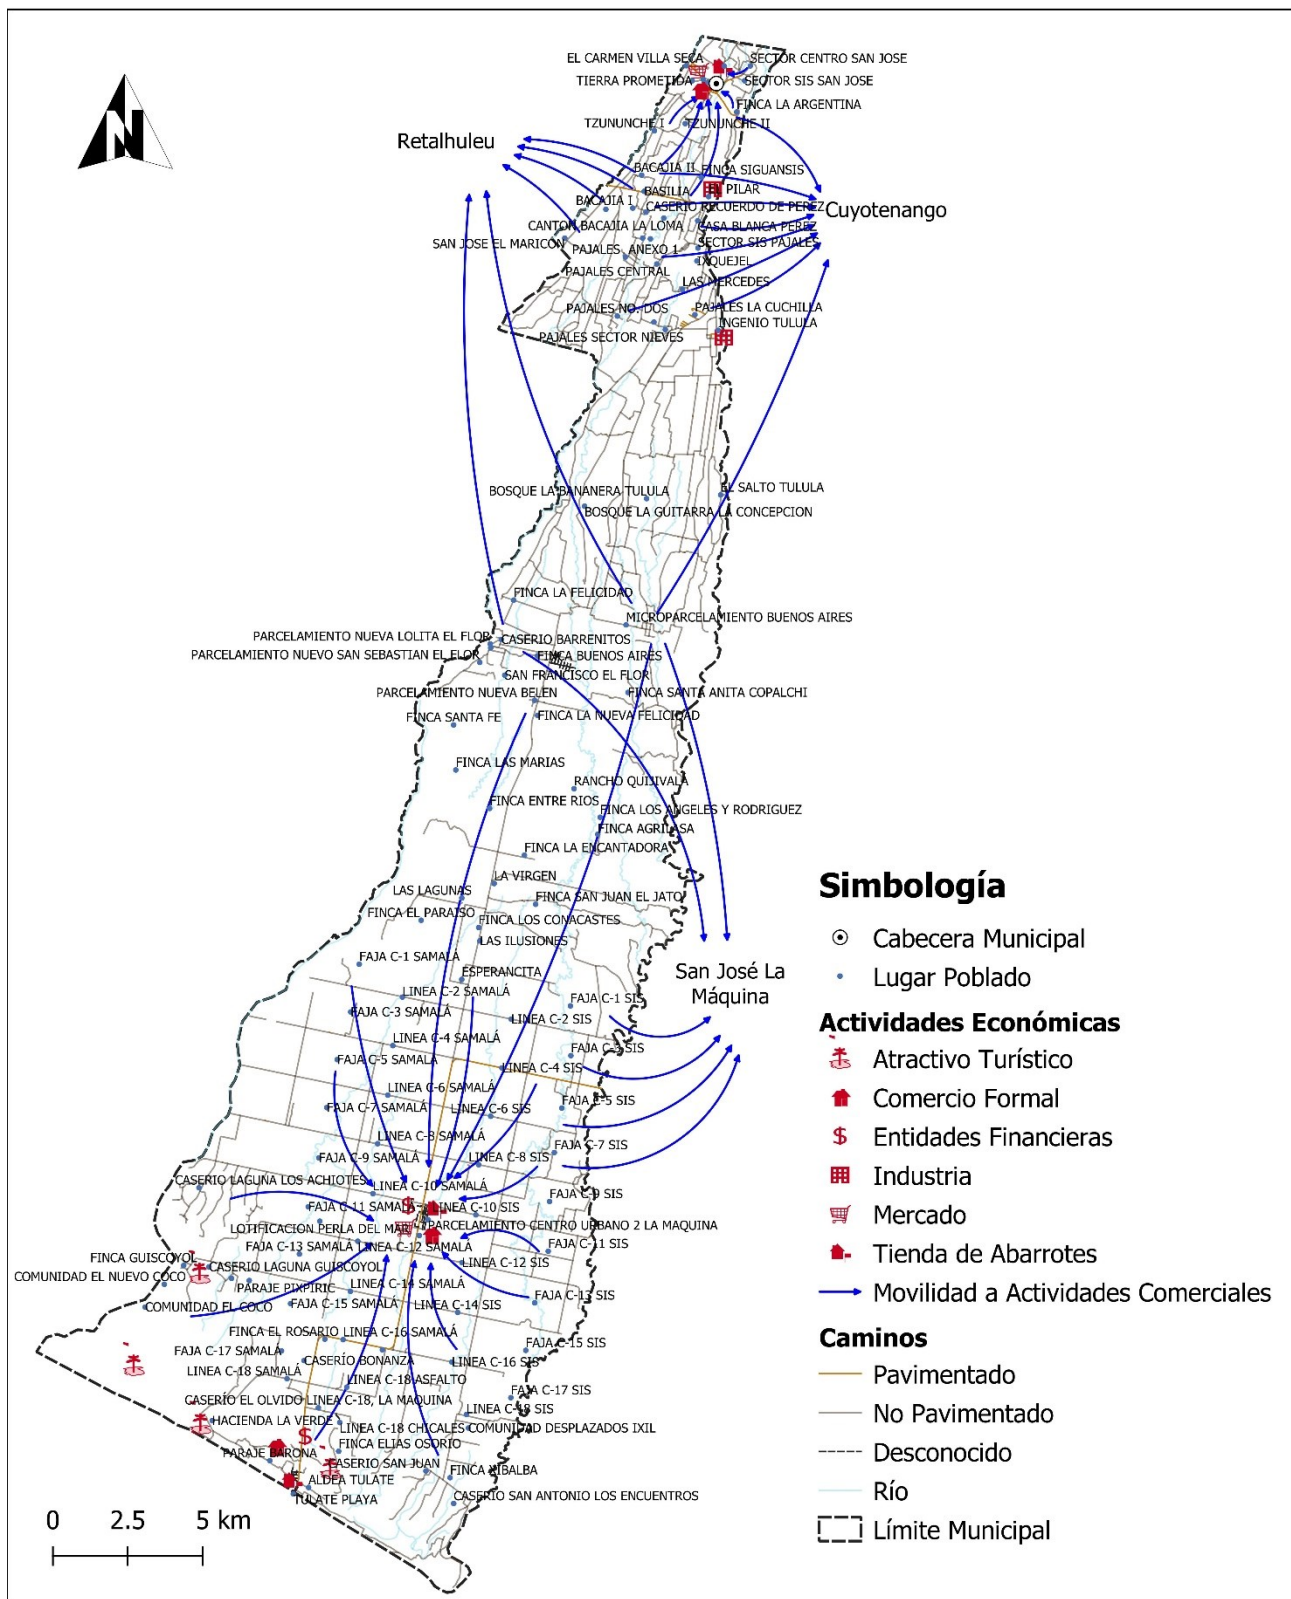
N

EL CARMEN VILLA SECA
SECTOR CENTRO SAN JOSE
TIERRA PROMETIDA
SECTOR SIS SAN JOSE
FINCA LA ARGENTINA
TZUNUNCHE I
TZUNUNCHE II
Retalhuleu
BACAJIA II
FINCA SIGUANSIS
BASILIA
PILAR
BACAJIA I
CASERIO RECUERDO DE PEREZ
Cuyotenango
CANTON BACAJIA LA LOMA
CASA BLANCA PEREZ
SAN JOSE EL MARICON
PAJALES ANEXO 1
SECTOR SIS PAJALES
IXQUEJEL
PAJALES CENTRAL
LAS MERCEDES
PAJALES NO. DOS
PAJALES LA CUCHILLA
INGENIO TULULA
PAJALES SECTOR NIEVES
BOSQUE LA BANANERA TULULA
EL SALTO TULULA
BOSQUE LA GUITARRA
LA CONCEPCION
FINCA LA FELICIDAD
MICROPARCELAMIENTO BUENOS AIRES
PARCELAMIENTO NUEVA LOLITA EL FLOR
CASERIO BARRENITOS
PARCELAMIENTO NUEVO SAN SEBASTIAN EL FLOR
FINCA BUENOS AIRES
SAN FRANCISCO EL FLOR
PARCELAMIENTO NUEVA BELEN
FINCA SANTA ANITA COPALCHI
FINCA SANTA FE
FINCA LA NUEVA FELICIDAD
FINCA LAS MARIAS
RANCHO QUIJIVALA
FINCA ENTRE RIOS
FINCA LOS ANGELES Y RODRIGUEZ
FINCA AGRILASA
FINCA LA ENCANTADORA
LA VIRGEN
LAS LAGUNAS
FINCA SAN JUAN EL JATO
FINCA EL PARAISO
FINCA LOS CONACASTES
LAS ILUSIONES
FAJA C-1 SAMALÁ
ESPERANCITA
San José La Máquina
LINEA C-2 SAMALÁ
FAJA C-1 SIS
FAJA C-3 SAMALÁ
LINEA C-2 SIS
LINEA C-4 SAMALÁ
FAJA C-3 SIS
FAJA C-5 SAMALÁ
LINEA C-4 SIS
LINEA C-6 SAMALÁ
FAJA C-5 SIS
FAJA C-7 SAMALÁ
LINEA C-6 SIS
LINEA C-8 SAMALÁ
FAJA C-7 SIS
FAJA C-9 SAMALÁ
LINEA C-8 SIS
CASERIO LAGUNA LOS ACHIOTES
LINEA C-10 SAMALÁ
FAJA C-9 SIS
FAJA C-11 SAMALÁ
LINEA C-10 SIS
LOTIFICACION PERLA DEL MAR
PARCELAMIENTO CENTRO URBANO 2 LA MAQUINA
FAJA C-13 SAMALÁ
LINEA C-12 SAMALÁ
FAJA C-11 SIS
FINCA GUISCOYOL
LINEA C-12 SIS
COMUNIDAD EL NUEVO COCO
CASERIO LAGUNA GUISCOYOL
PARAJE PIXPIRIC
LINEA C-14 SAMALÁ
COMUNIDAD EL COCO
FAJA C-15 SAMALÁ
LINEA C-14 SIS
FAJA C-13 SIS
FINCA EL ROSARIO
LINEA C-16 SAMALÁ
FAJA C-15 SIS
FAJA C-17 SAMALÁ
CASERÍO BONANZA
LINEA C-16 SIS
LINEA C-18 SAMALÁ
LINEA C-18 ASFALTO
FAJA C-17 SIS
CASERIO EL OLVIDO
LINEA C-18, LA MAQUINA
LINEA C-18 SIS
HACIENDA LA VERDE
LINEA C-18 CHICALES
COMUNIDAD DESPLAZADOS IXIL
FINCA ELIAS OSORIO
PARAJE BARONA
CASERIO SAN JUAN
FINCA XIBALBA
ALDEA TULATE
TULATE PLAYA
CASERIO SAN ANTONIO LOS ENCUENTROS

0 2.5 5 km

Simbología
Cabecera Municipal
Lugar Poblado
Actividades Económicas
Atractivo Turístico
Comercio Formal
Entidades Financieras
Industria
Mercado
Tienda de Abarrotes
Movilidad a Actividades Comerciales
Caminos
Pavimentado
No Pavimentado
Desconocido
Río
Límite Municipal